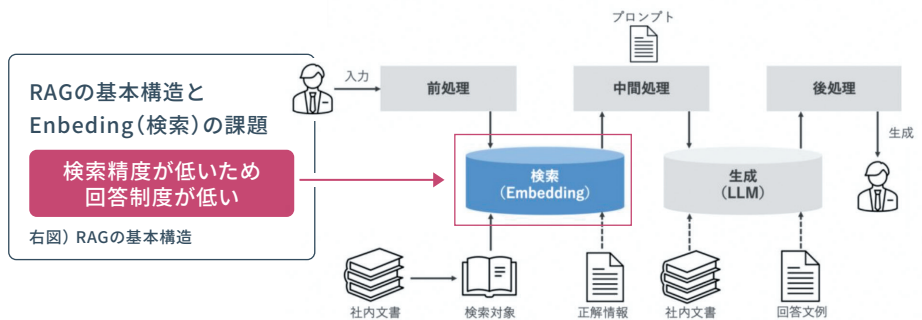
RAGの基本構造と Enbeding(検索)の課題

検索精度が低いため 回答制度が低い

右図）RAGの基本構造

プロンプト

入力

前処理

中間処理

後処理

生成

検索 (Embedding)

生成 (LLM)

社内文書

検索対象

正解情報

社内文書

回答文例